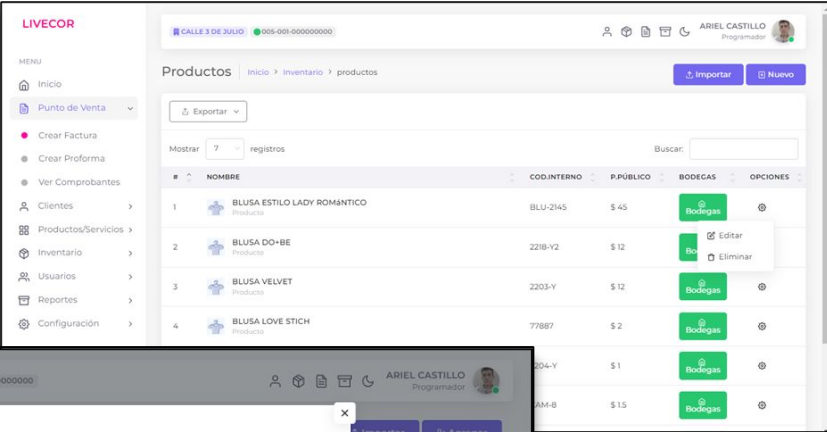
LIVECOR

MENU
Inicio
Punto de Venta
Crear Factura
Crear Proforma
Ver Comprobantes
Clientes
Productos/Servicios
Inventario
Usuarios
Reportes
Configuración

CALLE 3 DE JULIO 005-001-000000000

ARIEL CASTILLO
Programador

Productos | Inicio > Inventario > productos

Importar Nuevo

Exportar

Mostrar 7 registros

Buscar:

| # | NOMBRE | COD.INTERNO | P.PÚBLICO | BODEGAS | OPCIONES |
|---|---|---|---|---|---|
| 1 | BLUSA ESTILO LADY ROMÁNTICO Producto | BLU-2145 | $ 45 | Bodegas | |
| 2 | BLUSA DO+BE Producto | 2218-Y2 | $ 12 | Bo | |
| 3 | BLUSA VELVET Producto | 2203-Y | $ 12 | Bodegas | |
| 4 | BLUSA LOVE STICH Producto | 77887 | $ 2 | Bodegas | |
| | | 204-Y | $ 1 | Bodegas | |
| | | AM-8 | $ 1.5 | Bodegas | |

Editar
Eliminar

000000

ARIEL CASTILLO
Programador

×